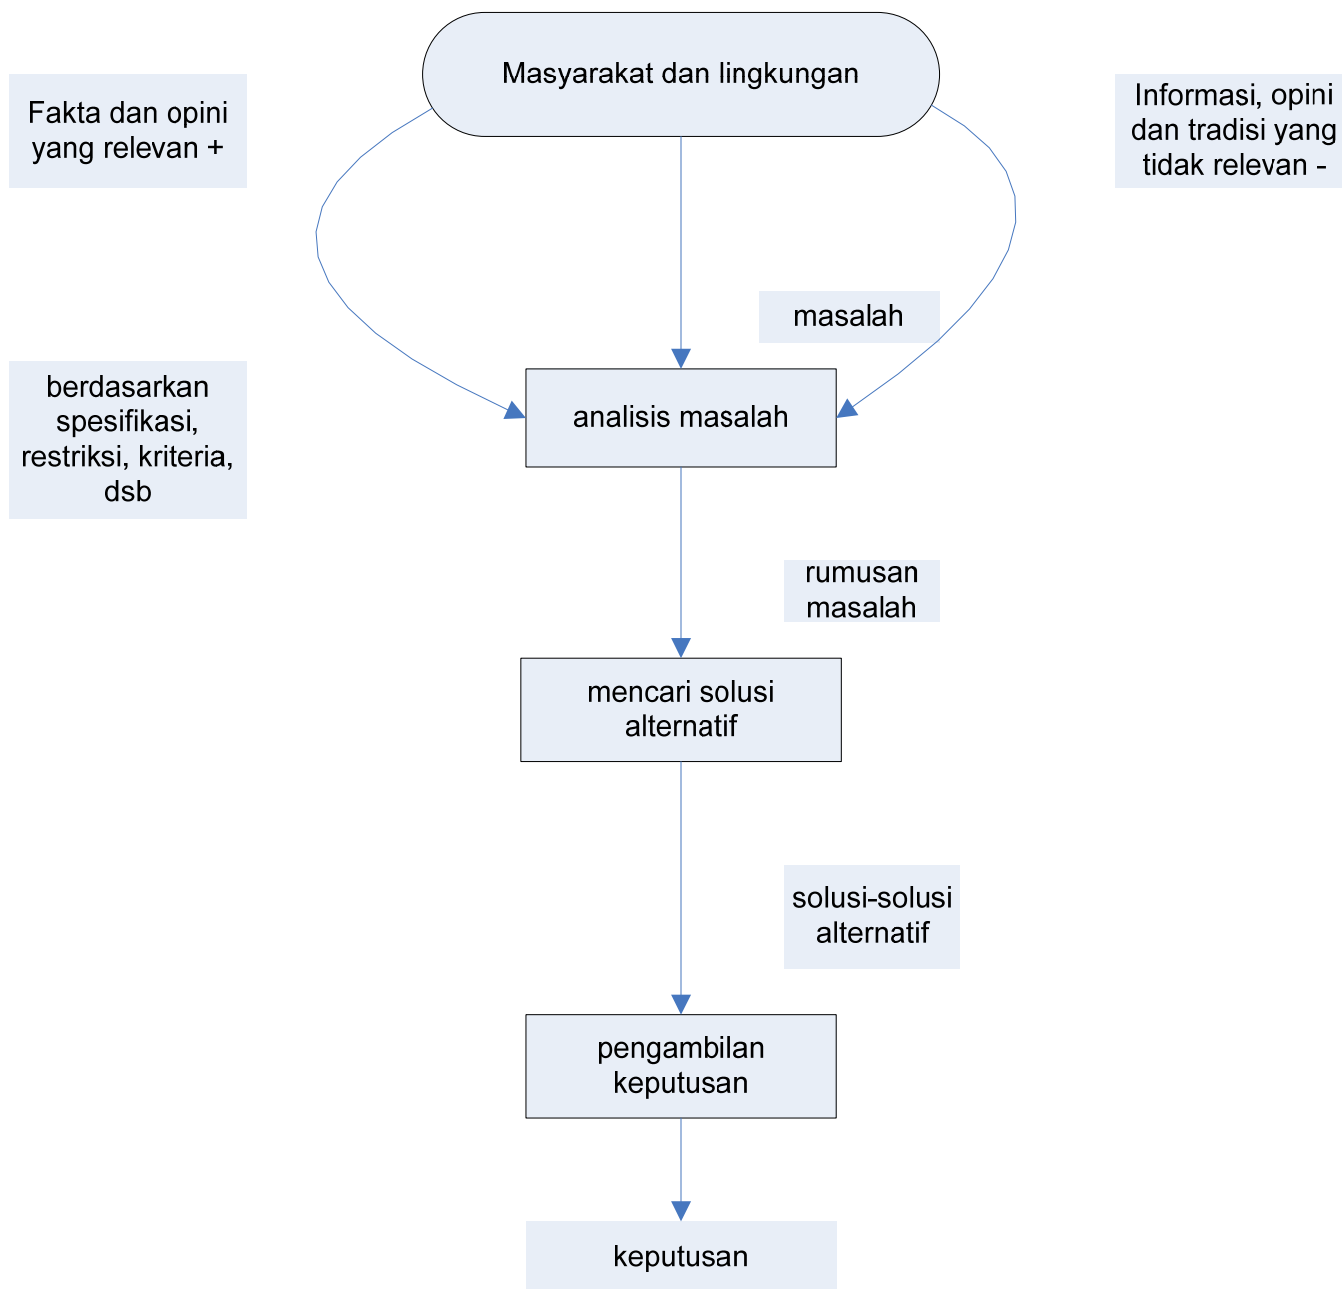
Masyarakat dan lingkungan

Fakta dan opini yang relevan +

Informasi, opini dan tradisi yang tidak relevan -

masalah

berdasarkan spesifikasi, restriksi, kriteria, dsb

analisis masalah

rumusan masalah

mencari solusi alternatif

solusi-solusi alternatif

pengambilan keputusan

keputusan